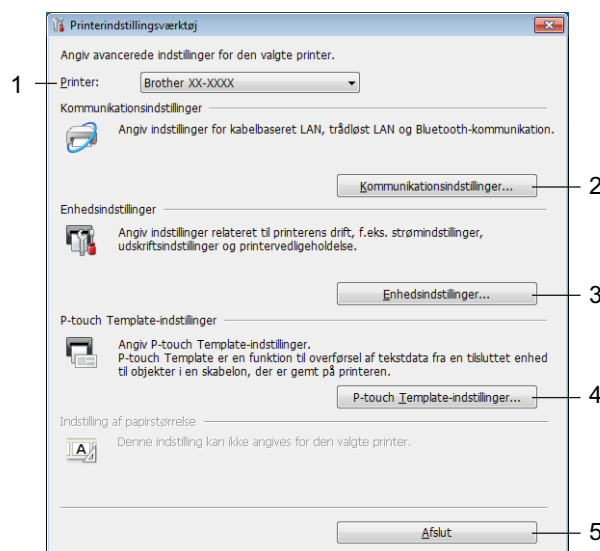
Printerindstillingsværktøj

Angiv avancerede indstillinger for den valgte printer.

1 Printer: Brother XX-XXXX

Kommunikationsindstillinger

Angiv indstillinger for kabelbaseret LAN, trådløst LAN og Bluetooth-kommunikation.

Kommunikationsindstillinger... 2

Enhedsindstillinger

Angiv indstillinger relateret til printerens drift, f.eks. strømindstillinger, udskriftsindstillinger og printervedligeholdelse.

Enhedsindstillinger... 3

P-touch Template-indstillinger

Angiv P-touch Template-indstillinger.
P-touch Template er en funktion til overførsel af tekstdata fra en tilsluttet enhed til objekter i en skabelon, der er gemt på printeren.

P-touch Template-indstillinger... 4

Indstilling af papirstørrelse

Denne indstilling kan ikke angives for den valgte printer.

Afslut 5